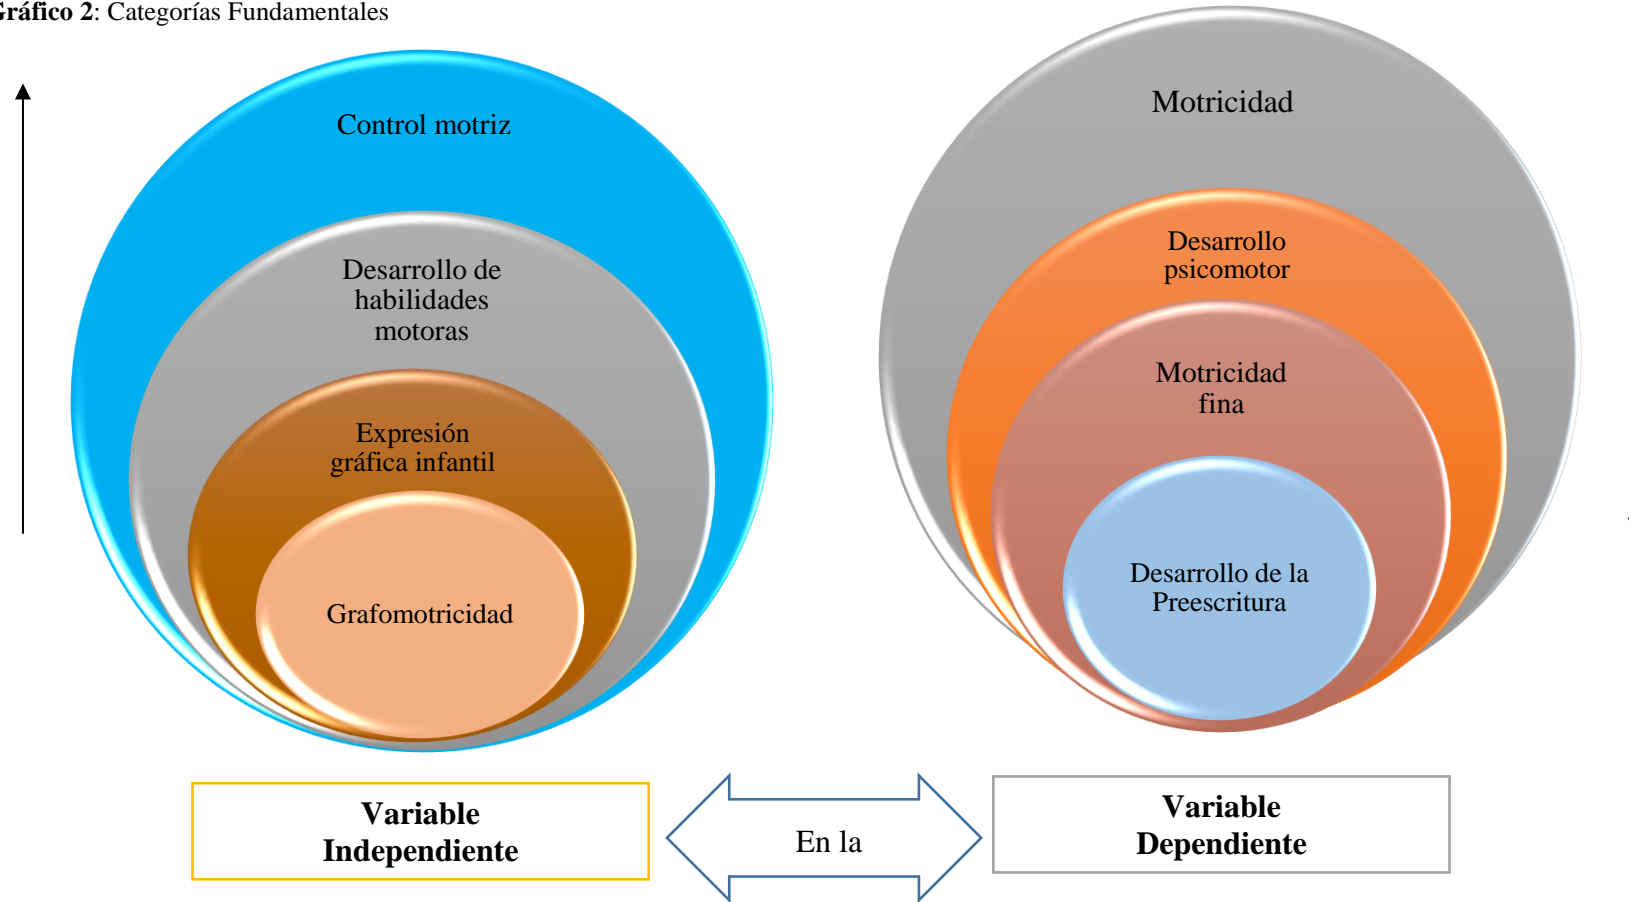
ráfico 2: Categorías Fundamentales

Control motriz

Desarrollo de habilidades motoras

Expresión gráfica infantil

Grafomotricidad

Motricidad

Desarrollo psicomotor

Motricidad fina

Desarrollo de la Preescritura

Variable Independiente

En la

Variable Dependiente